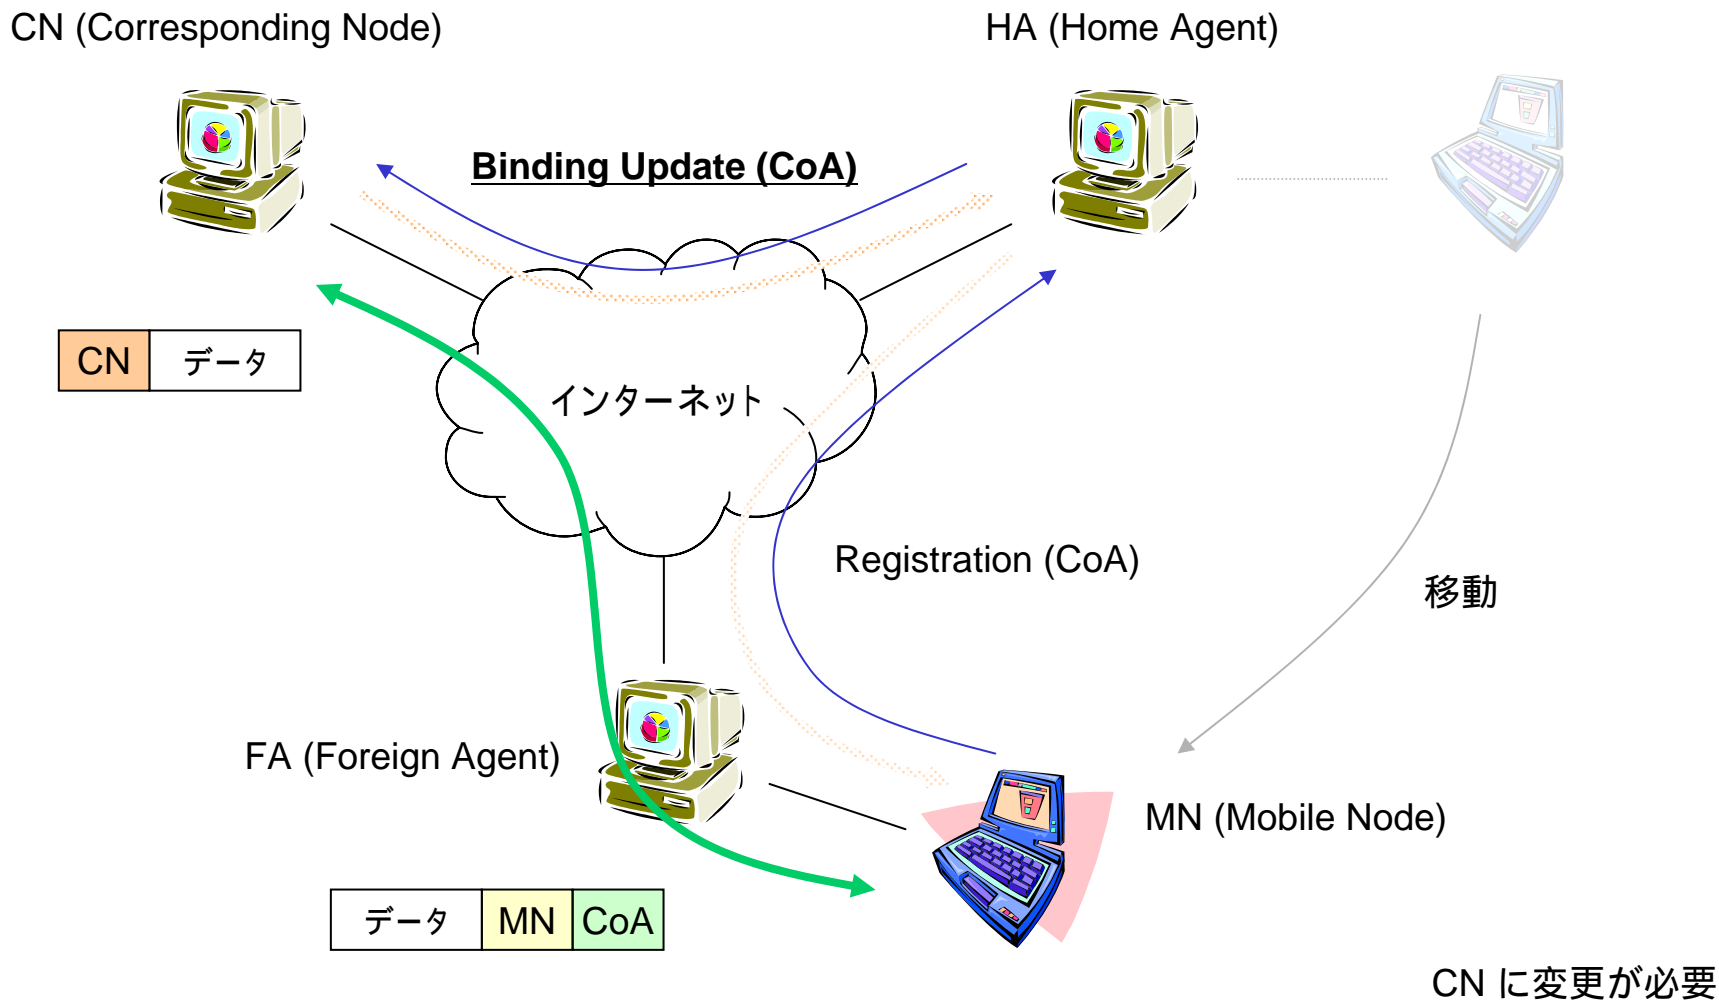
CN (Corresponding Node)

HA (Home Agent)

Binding Update (CoA)

| CN | データ |
|---|---|

インターネット

Registration (CoA)

移動

FA (Foreign Agent)

MN (Mobile Node)

| データ | MN | CoA |
|---|---|---|

CN に変更が必要